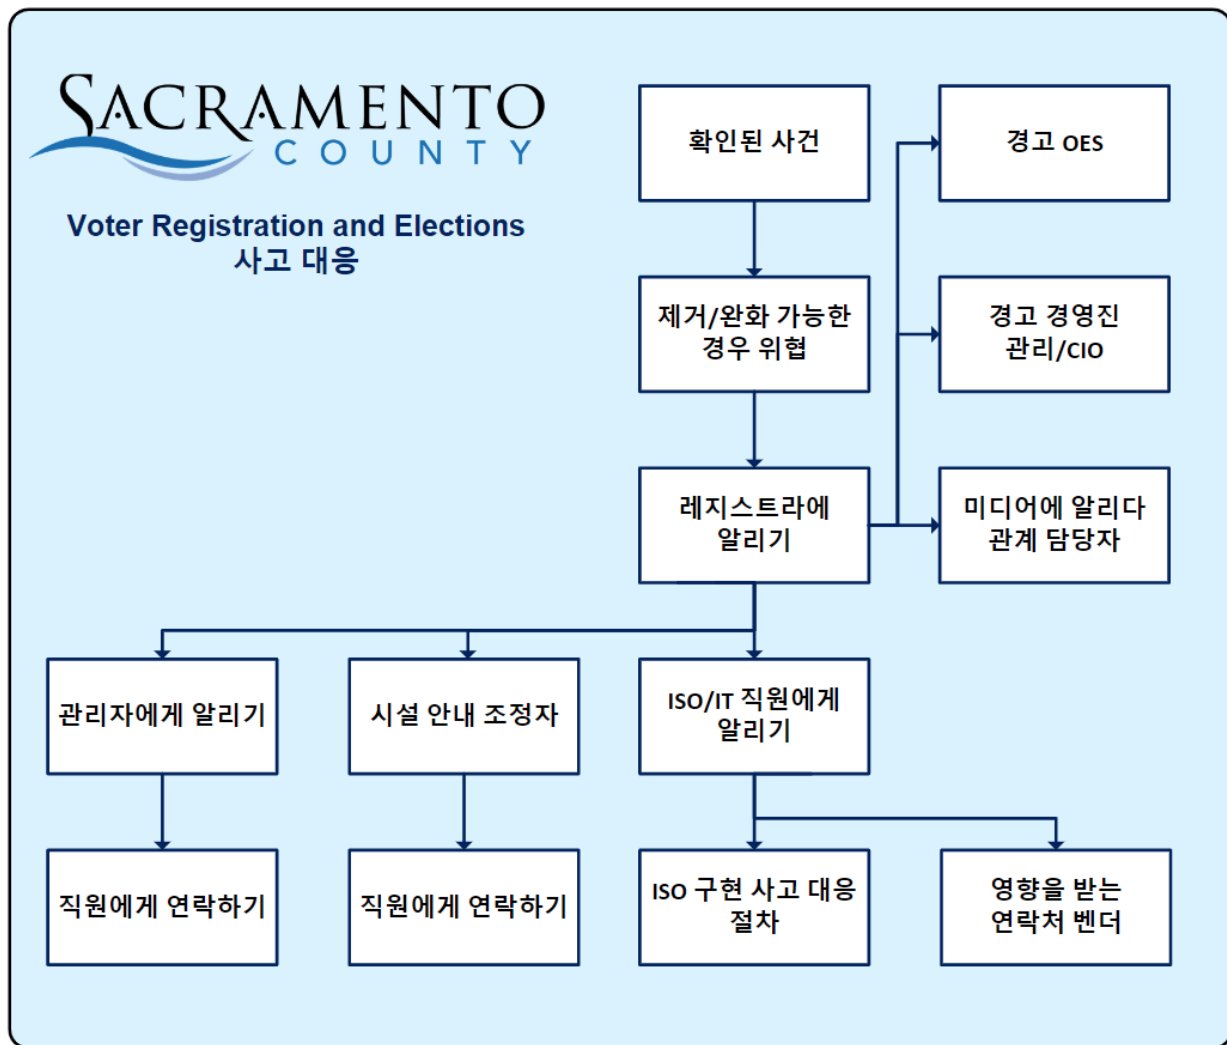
SACRAMENTO
COUNTY

Voter Registration and Elections
사고 대응

확인된 사건

경고 OES

제거/완화 가능한 경우 위협

경고 경영진 관리/CIO

레지스트라에 알리기

미디어에 알리다 관계 담당자

관리자에게 알리기

시설 안내 조정자

ISO/IT 직원에게 알리기

직원에게 연락하기

직원에게 연락하기

ISO 구현 사고 대응 절차

영향을 받는 연락처 벤더